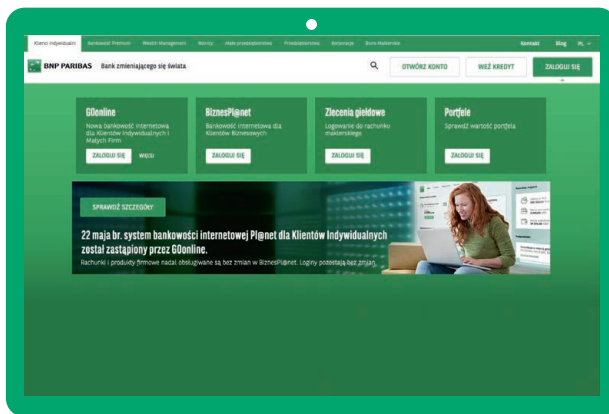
Klienci indywidualni Bankowość Premium Wealth Management Mikro Małe przedsiębiorstwa Przedsiębiorstwa Korporacje Biuro Maklerskie Kontakt Blog PL

BNP PARIBAS Bank zmieniającego się świata

OTWÓRZ KONTO WEŹ KREDYT ZALOGUJ SIĘ

GOonline
Nowa bankowość internetowa dla Klientów Indywidualnych i Małych Firm
ZALOGUJ SIĘ WIĘCEJ

BiznesPl@net
Bankowość internetowa dla Klientów Biznesowych
ZALOGUJ SIĘ

Zlecenia giełdowe
Logowanie do rachunku maklerskiego
ZALOGUJ SIĘ

Portfele
Sprawdź wartość portfela
ZALOGUJ SIĘ

SPRAWDŹ SZCZEGÓŁY

22 maja br. system bankowości internetowej Pl@net dla Klientów Indywidualnych został zastąpiony przez GOonline.
Rachunki i produkty firmowe nadal obsługiwane są bez zmian w BiznesPl@net. Loginy pozostają bez zmian.